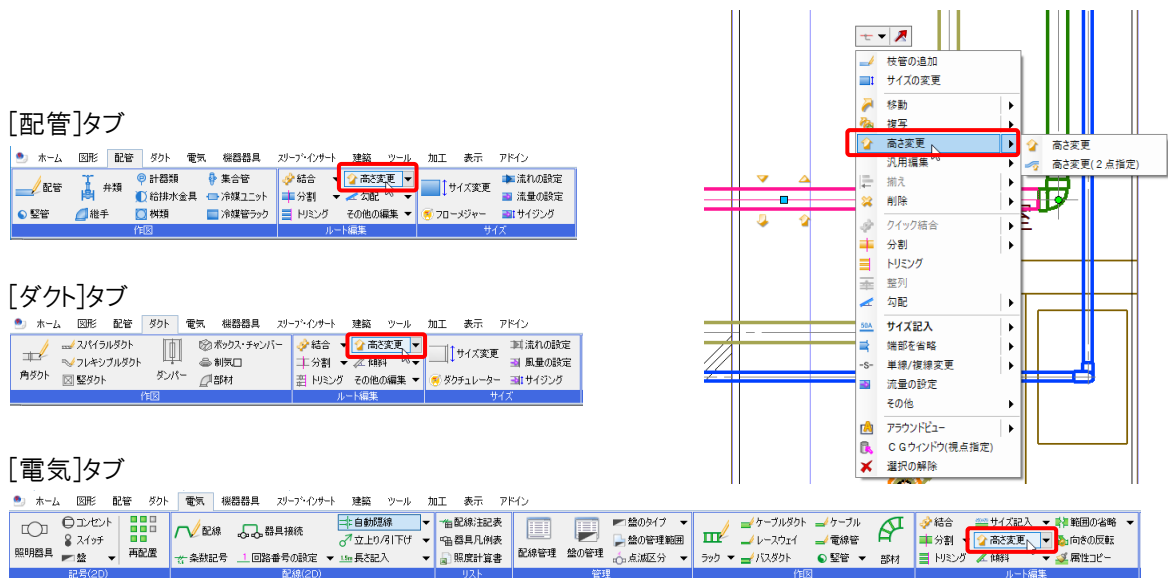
[配管]タブ

ホーム 図形 配管 ダクト 電気 機器器具 スリーブ・インサート 建築 ツール 加工 表示 アドイン

配管 弁類 計器類 集合管 給排水金具 冷媒ユニット 竪管 継手 桝類 冷媒管ラック
作図
結合 高さ変更 分割 勾配 トリミング その他の編集
ルート編集
サイズ変更 流れの設定 流量の設定 フローメジャー サイジング
サイズ

[ダクト]タブ

ホーム 図形 配管 ダクト 電気 機器器具 スリーブ・インサート 建築 ツール 加工 表示 アドイン

スパイラルダクト フレキシブルダクト 角ダクト 竪ダクト ダンパー ボックス・チャンバー 制気口 部材
作図
結合 高さ変更 分割 傾斜 トリミング その他の編集
ルート編集
サイズ変更 流れの設定 風量の設定 ダクチュレーター サイジング
サイズ

[電気]タブ

ホーム 図形 配管 ダクト 電気 機器器具 スリーブ・インサート 建築 ツール 加工 表示 アドイン

照明器具 コンセント スイッチ 盤 再配置
記号(2D)
配線 器具接続 自動隠線 立上り/引下げ 条数記号 回路番号の設定 長さ記入
配線(2D)
配線注記表 器具凡例表 照度計算書
リスト
配線管理 盤の管理 盤のタイプ 盤の管理範囲 点滅区分
管理
ラック ケーブルダクト レースウェイ バスダクト ケーブル 電線管 竪管 部材
作図
結合 分割 トリミング サイズ記入 高さ変更 傾斜 範囲の省略 向きの反転 属性コピー
ルート編集

枝管の追加
サイズの変更
移動
複写
高さ変更
汎用編集
揃え
削除
クイック結合
分割
トリミング
整列
勾配
サイズ記入
端部を省略
単線/複線変更
流量の設定
その他
アラウンドビュー
ＣＧウィンドウ(視点指定)
選択の解除

高さ変更
高さ変更(２点指定)